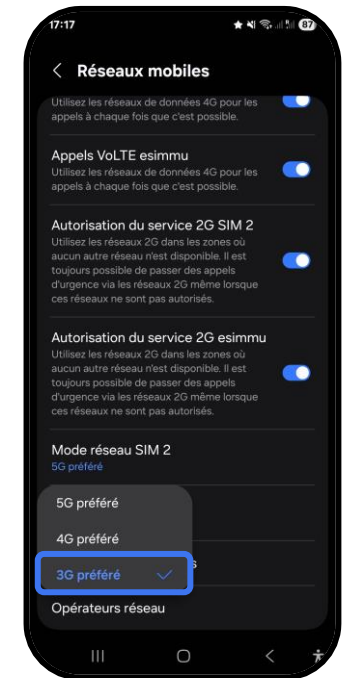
17:17

87

Réseaux mobiles

Utilisez les réseaux de données 4G pour les appels à chaque fois que c'est possible.

Appels VoLTE esimmu

Utilisez les réseaux de données 4G pour les appels à chaque fois que c'est possible.

Autorisation du service 2G SIM 2

Utilisez les réseaux 2G dans les zones où aucun autre réseau n'est disponible. Il est toujours possible de passer des appels d'urgence via les réseaux 2G même lorsque ces réseaux ne sont pas autorisés.

Autorisation du service 2G esimmu

Utilisez les réseaux 2G dans les zones où aucun autre réseau n'est disponible. Il est toujours possible de passer des appels d'urgence via les réseaux 2G même lorsque ces réseaux ne sont pas autorisés.

Mode réseau SIM 2

5G préféré

5G préféré

4G préféré

3G préféré

Opérateurs réseau